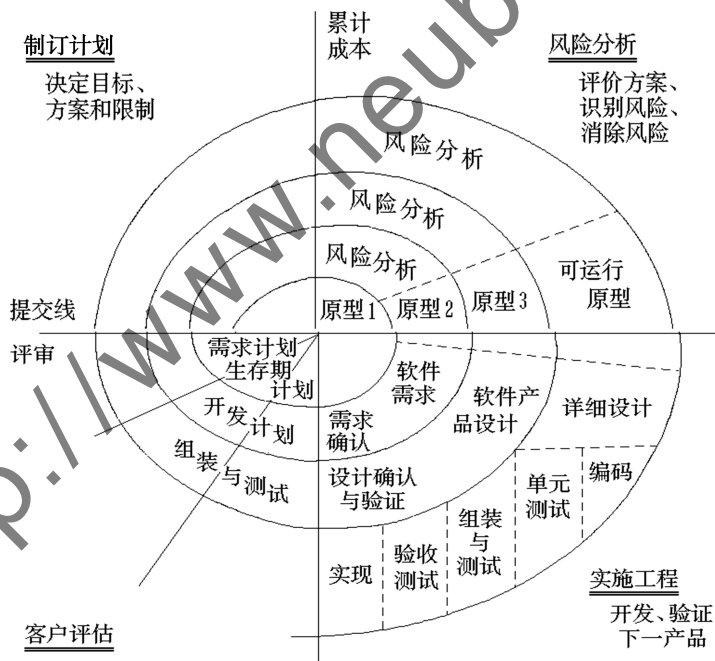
制订计划

决定目标、方案和限制

累计成本

风险分析

评价方案、识别风险、消除风险

风险分析

风险分析

风险分析

可运行原型

提交线

原型1

原型2

原型3

评审

需求计划生存期计划

软件需求

软件产品设计

详细设计

开发计划

需求确认

组装与测试

设计确认与验证

单元测试

编码

实现

验收测试

组装与测试

实施工程

开发、验证下一产品

客户评估

http://www.neub